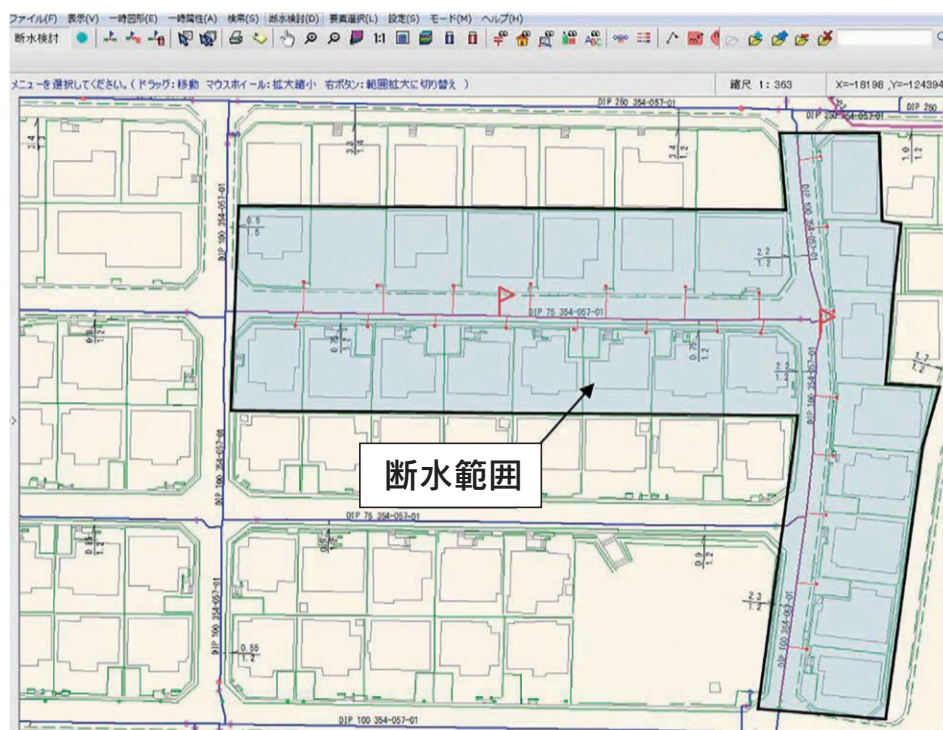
ファイル(F) 表示(V) 一時図形(E) 一時属性(A) 検索(S) 断水検討(D) 要素選択(L) 設定(S) モード(M) ヘルプ(H)

断水検討

1:1

メニューを選択してください。（ドラッグ：移動 マウスホイール：拡大縮小 右ボタン：範囲拡大に切り替え ）

縮尺 1: 363

X=-18198 ,Y=-124394

DIP 250 354-057-01

DIP 250

DIP 250 354-057-01

DIP 75 354-057-01

DIP 100 354-057-01

DIP 75 354-057-01

DIP 100 354-057-01

DIP 100 354-057-01

DIP 100 354-057-01

DIP 100 354-057-01

DIP 100 354-057-01

断水範囲

0.5
1.5

2.2
1.2

3.4
1.2

1.0
1.2

1.2
1.2

0.75
1.2

0.75
1.2

2.3
1.2

0.55
1.2

0.9
1.2

2.3
1.2